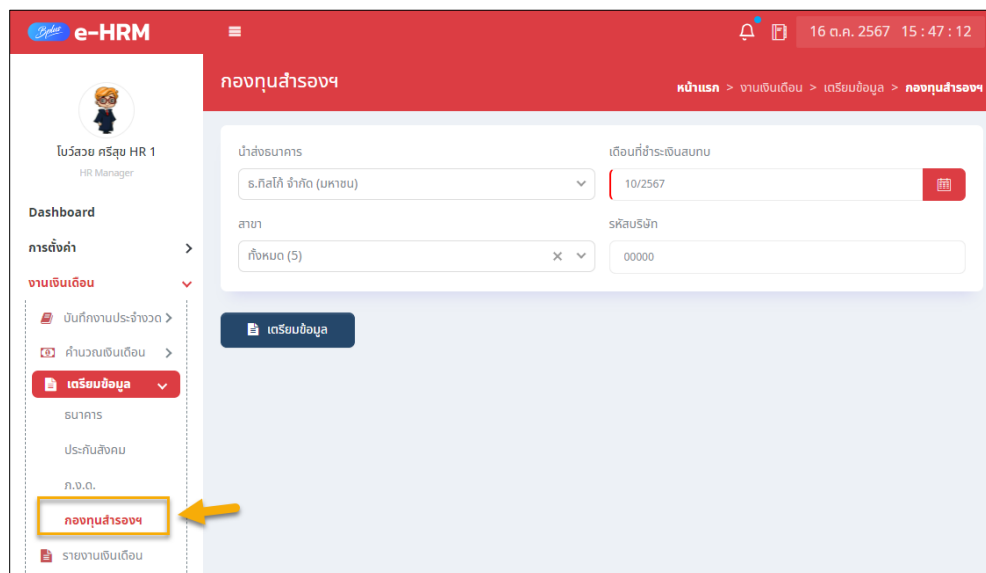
Byline e-HRM

16 ต.ค. 2567 15 : 47 : 12

โบว์สวย ศรีสุข HR 1
HR Manager

Dashboard
การตั้งค่า
งานเงินเดือน
บันทึกงานประจำงวด
คำนวณเงินเดือน
เตรียมข้อมูล
ธนาคาร
ประกันสังคม
ภ.ง.ด.
กองทุนสำรองฯ
รายงานเงินเดือน

กองทุนสำรองฯ

หน้าแรก > งานเงินเดือน > เตรียมข้อมูล > กองทุนสำรองฯ

นำส่งธนาคาร
ธ.ทิสโก้ จำกัด (มหาชน)

เดือนที่ชำระเงินสมทบ
10/2567

สาขา
ทั้งหมด (5)

รหัสบริษัท
00000

เตรียมข้อมูล